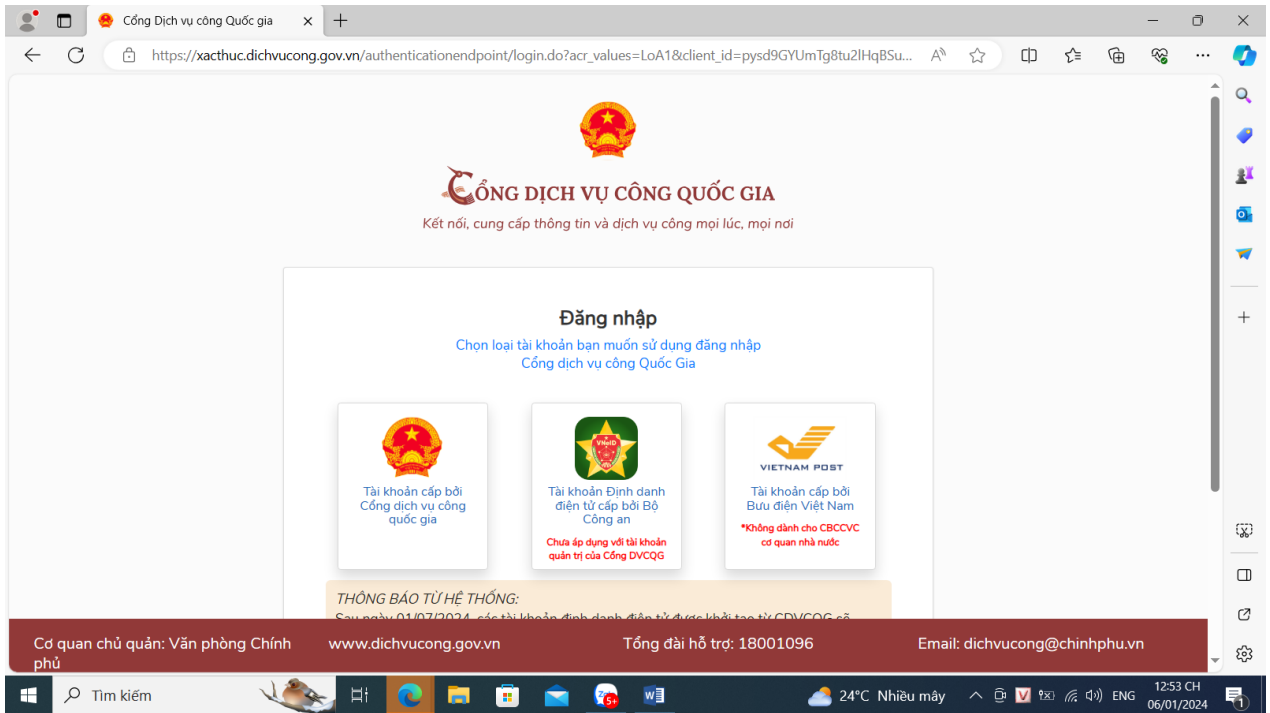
Cổng Dịch vụ công Quốc gia

https://xacthuc.dichvucong.gov.vn/authenticationendpoint/login.do?acr_values=LoA1&client_id=pysd9GYUmTg8tu2lHqBSu...

CỔNG DỊCH VỤ CÔNG QUỐC GIA
Kết nối, cung cấp thông tin và dịch vụ công mọi lúc, mọi nơi

Đăng nhập
Chọn loại tài khoản bạn muốn sử dụng đăng nhập Cổng dịch vụ công Quốc Gia

Tài khoản cấp bởi Cổng dịch vụ công quốc gia

VNeID
Tài khoản Định danh điện tử cấp bởi Bộ Công an
Chưa áp dụng với tài khoản quản trị của Cổng DVCQG

VIETNAM POST
Tài khoản cấp bởi Bưu điện Việt Nam
*Không dành cho CBCCVC cơ quan nhà nước

THÔNG BÁO TỪ HỆ THỐNG:
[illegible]

Cơ quan chủ quản: Văn phòng Chính phủ
www.dichvucong.gov.vn
Tổng đài hỗ trợ: 18001096
Email: dichvucong@chinhphu.vn

Tìm kiếm
24°C Nhiều mây
ENG
12:53 CH
06/01/2024